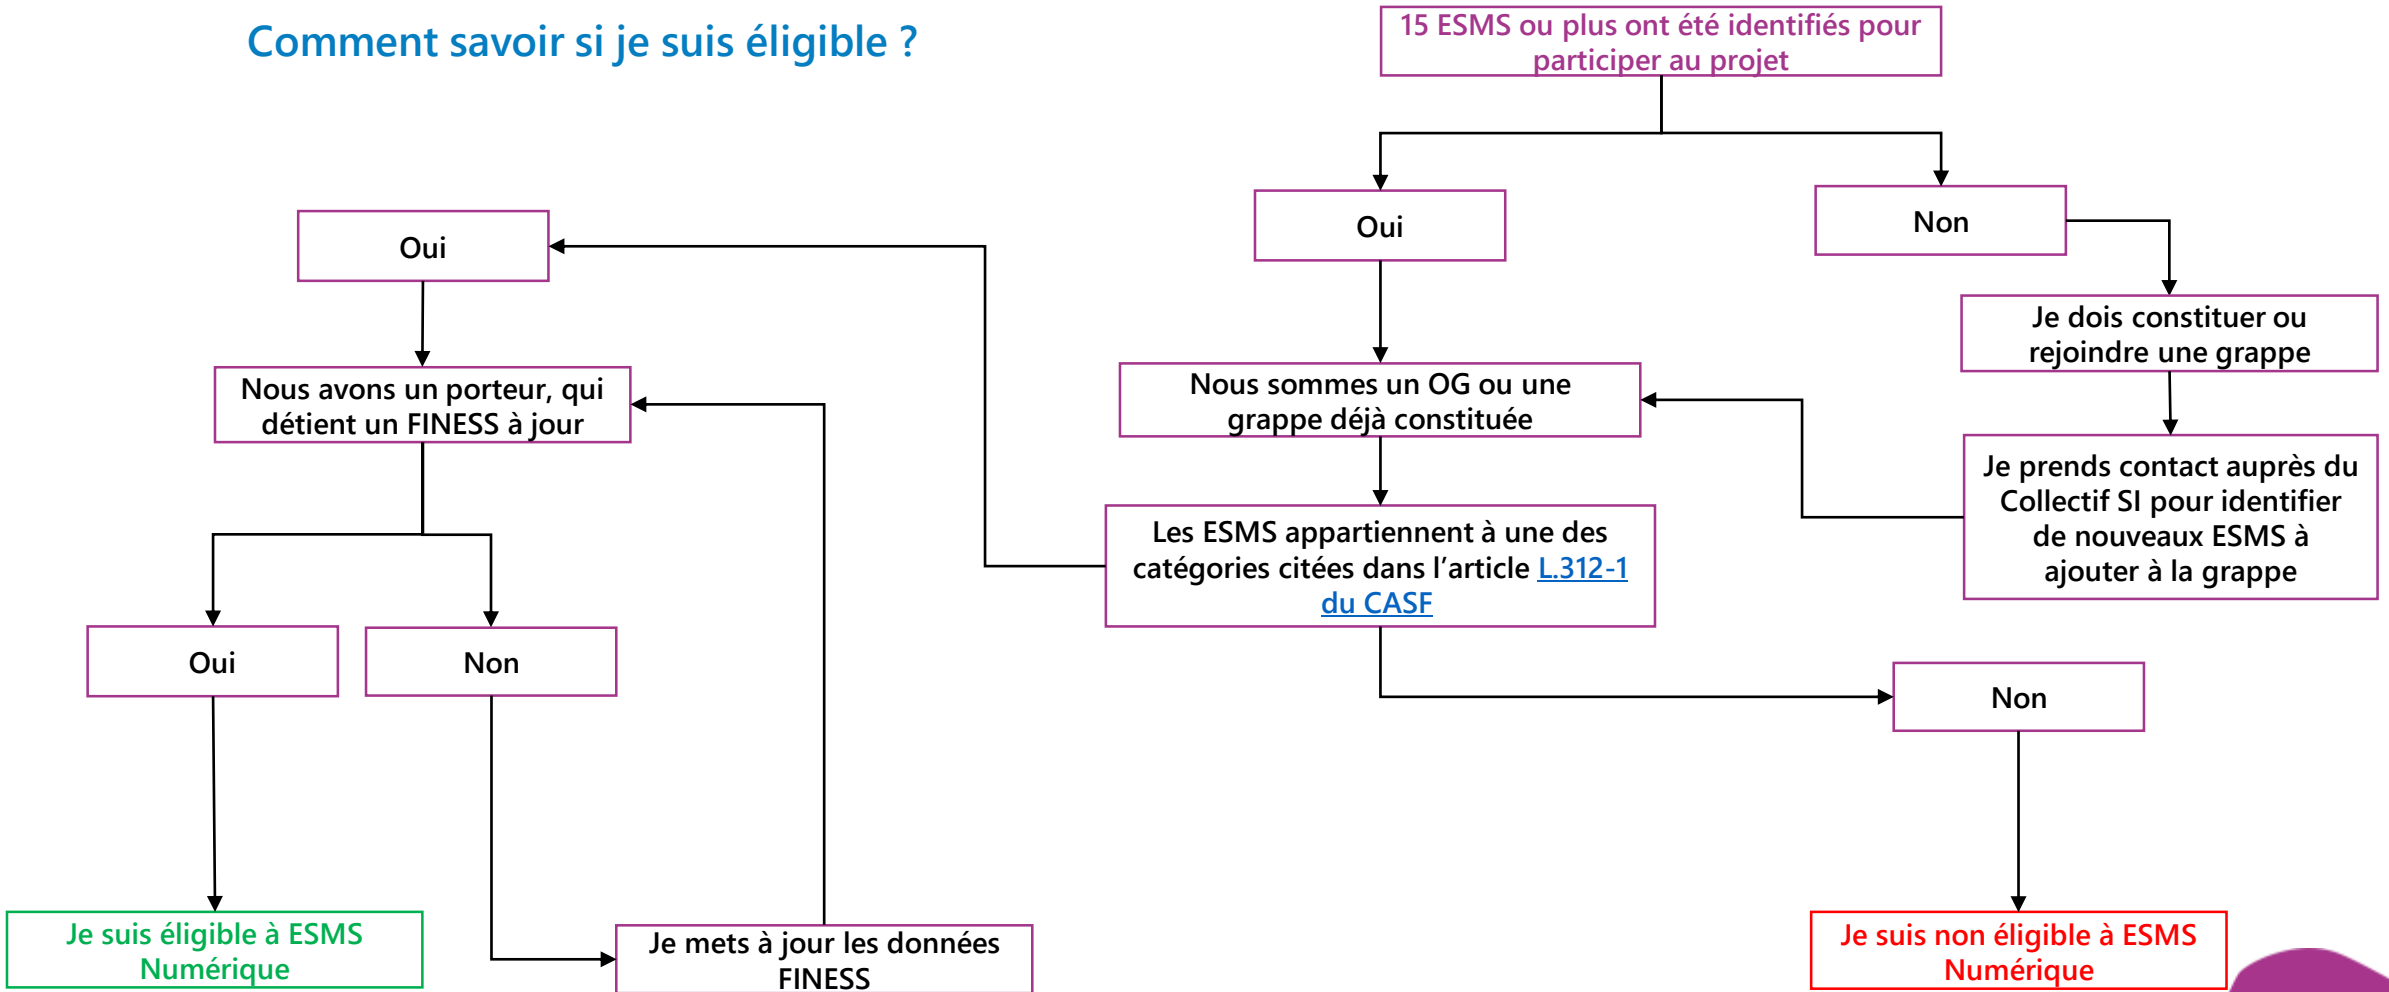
Comment savoir si je suis éligible ?

15 ESMS ou plus ont été identifiés pour participer au projet

Oui

Non

Je dois constituer ou rejoindre une grappe

Nous sommes un OG ou une grappe déjà constituée

Je prends contact auprès du Collectif SI pour identifier de nouveaux ESMS à ajouter à la grappe

Les ESMS appartiennent à une des catégories citées dans l'article L.312-1 du CASF

Non

Je suis non éligible à ESMS Numérique

Oui

Nous avons un porteur, qui détient un FINESS à jour

Oui

Non

Je suis éligible à ESMS Numérique

Je mets à jour les données FINESS